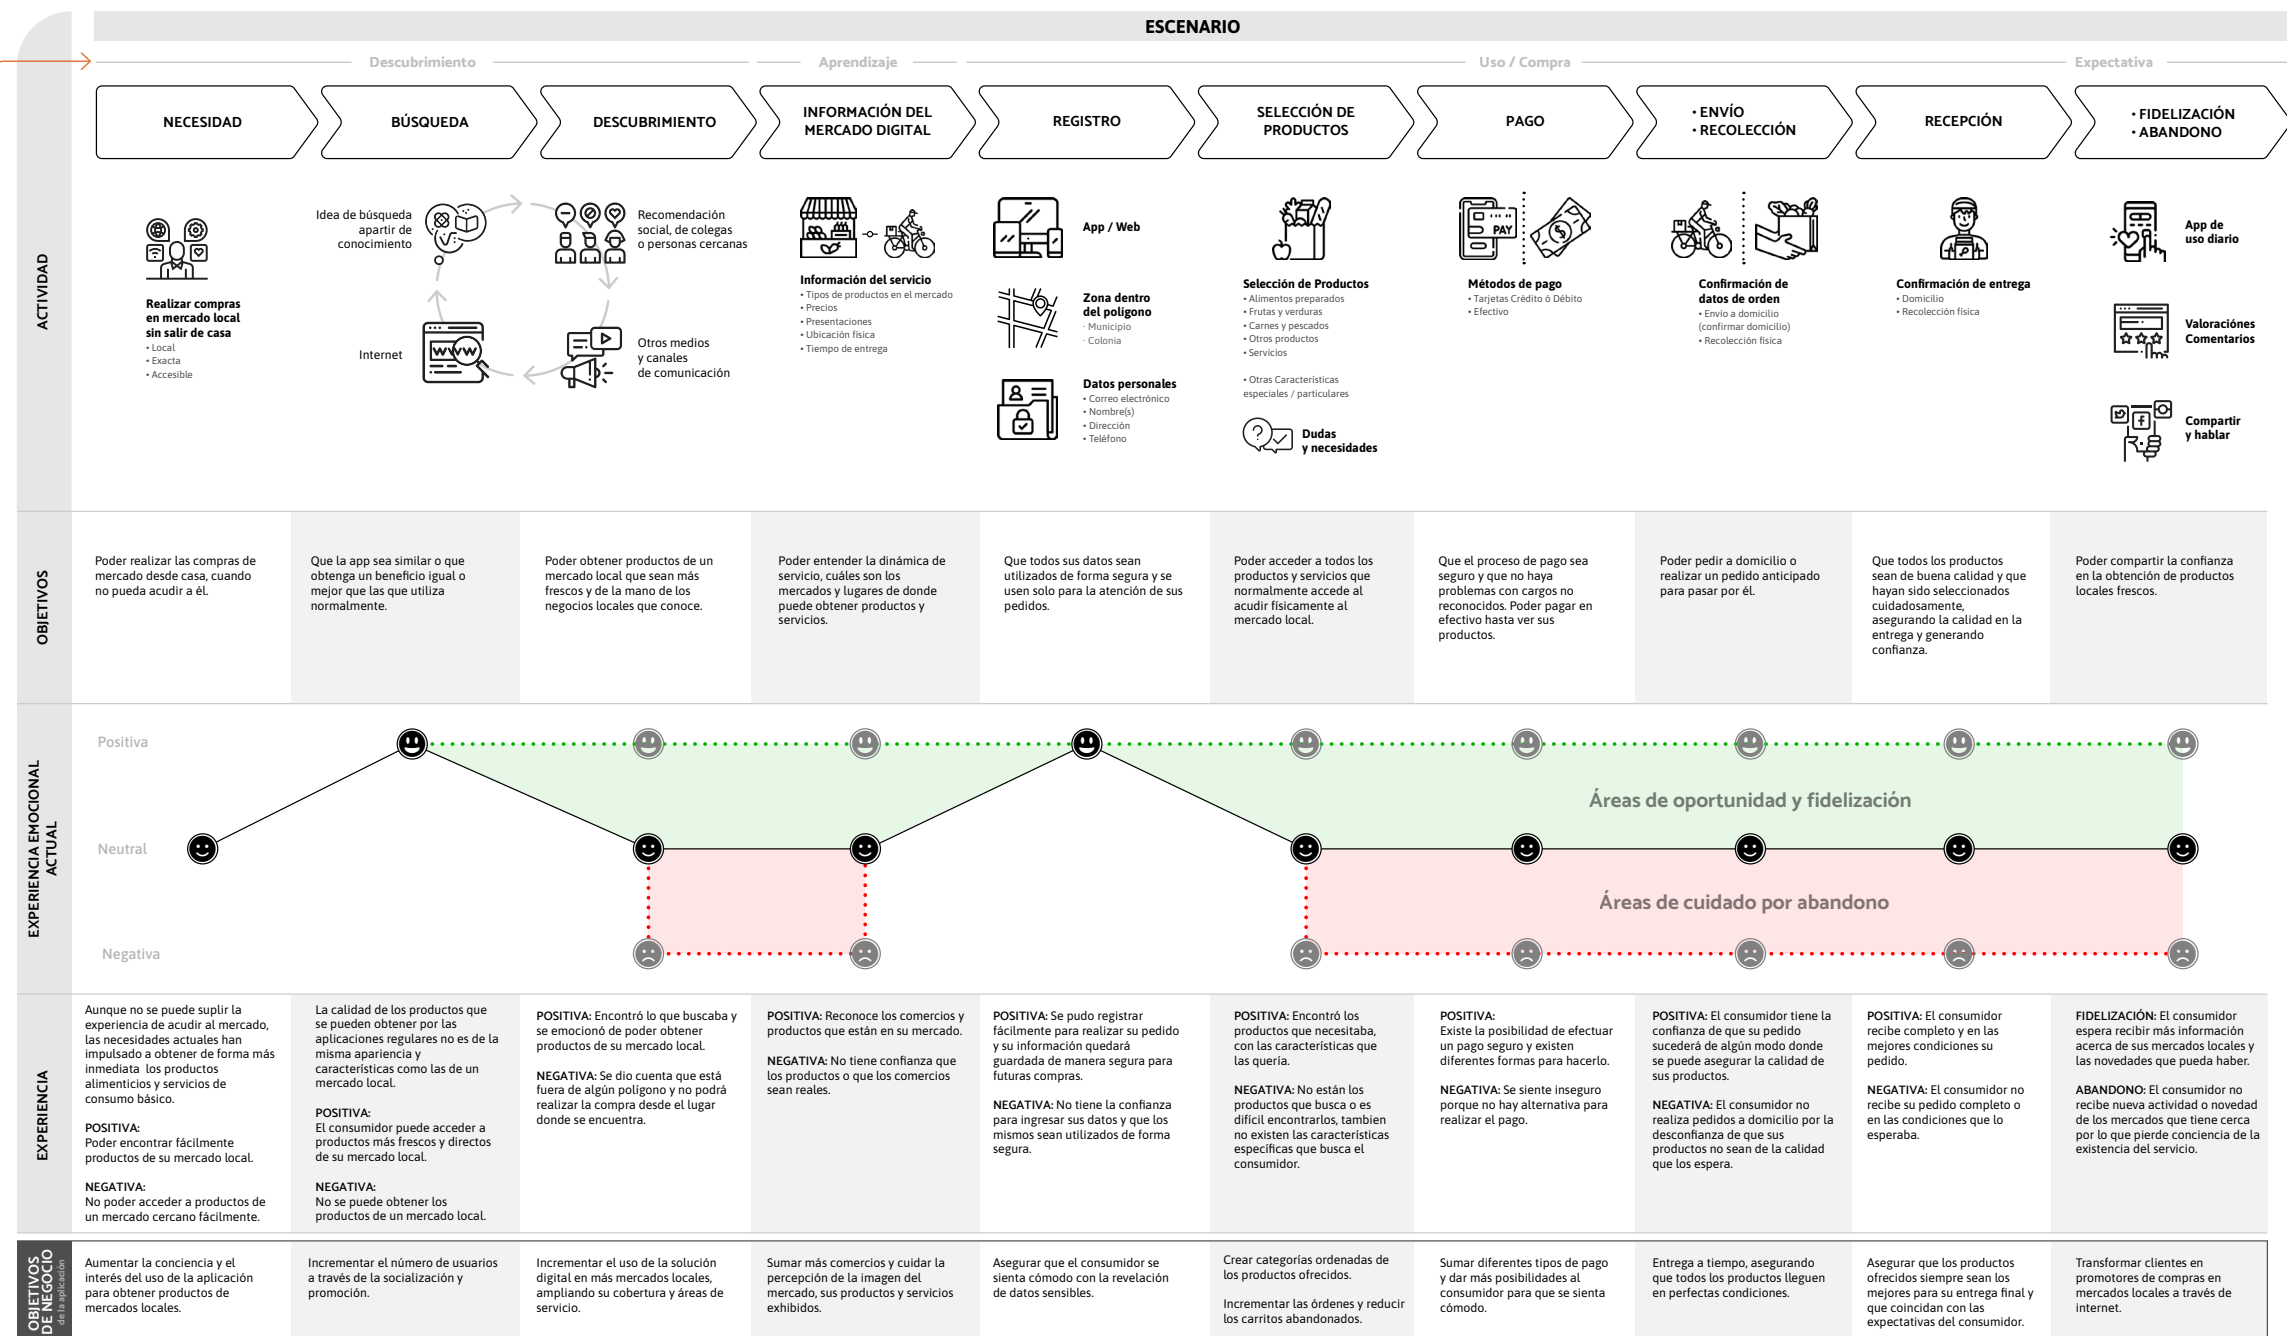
ESCENARIO

Descubrimiento — Aprendizaje — Uso / Compra — Expectativa

NECESIDAD | BÚSQUEDA | DESCUBRIMIENTO | INFORMACIÓN DEL MERCADO DIGITAL | REGISTRO | SELECCIÓN DE PRODUCTOS | PAGO | • ENVÍO • RECOLECCIÓN | RECEPCIÓN | • FIDELIZACIÓN • ABANDONO

ACTIVIDAD

Realizar compras en mercado local sin salir de casa
• Local
• Exacta
• Accesible

Idea de búsqueda apartir de conocimiento

Recomendación social, de colegas o personas cercanas

Internet

Otros medios y canales de comunicación

Información del servicio
• Tipos de productos en el mercado
• Precios
• Presentaciones
• Ubicación física
• Tiempo de entrega

App / Web

Zona dentro del polígono
· Municipio
· Colonia

Datos personales
• Correo electrónico
• Nombre(s)
• Dirección
• Teléfono

Selección de Productos
• Alimentos preparados
• Frutas y verduras
• Carnes y pescados
• Otros productos
• Servicios

• Otras Características especiales / particulares

Dudas y necesidades

PAY

Métodos de pago
• Tarjetas Crédito ó Débito
• Efectivo

Confirmación de datos de orden
• Envío a domicilio (confirmar domicilio)
• Recolección física

Confirmación de entrega
• Domicilio
• Recolección física

App de uso diario

Valoraciónes Comentarios

Compartir y hablar

OBJETIVOS

Poder realizar las compras de mercado desde casa, cuando no pueda acudir a él.

Que la app sea similar o que obtenga un beneficio igual o mejor que las que utiliza normalmente.

Poder obtener productos de un mercado local que sean más frescos y de la mano de los negocios locales que conoce.

Poder entender la dinámica de servicio, cuáles son los mercados y lugares de donde puede obtener productos y servicios.

Que todos sus datos sean utilizados de forma segura y se usen solo para la atención de sus pedidos.

Poder acceder a todos los productos y servicios que normalmente accede al acudir físicamente al mercado local.

Que el proceso de pago sea seguro y que no haya problemas con cargos no reconocidos. Poder pagar en efectivo hasta ver sus productos.

Poder pedir a domicilio o realizar un pedido anticipado para pasar por él.

Que todos los productos sean de buena calidad y que hayan sido seleccionados cuidadosamente, asegurando la calidad en la entrega y generando confianza.

Poder compartir la confianza en la obtención de productos locales frescos.

EXPERIENCIA EMOCIONAL ACTUAL

Positiva
Neutral
Negativa

Áreas de oportunidad y fidelización

Áreas de cuidado por abandono

EXPERIENCIA

Aunque no se puede suplir la experiencia de acudir al mercado, las necesidades actuales han impulsado a obtener de forma más inmediata los productos alimenticios y servicios de consumo básico.

POSITIVA:
Poder encontrar fácilmente productos de su mercado local.

NEGATIVA:
No poder acceder a productos de un mercado cercano fácilmente.

La calidad de los productos que se pueden obtener por las aplicaciones regulares no es de la misma apariencia y características como las de un mercado local.

POSITIVA:
El consumidor puede acceder a productos más frescos y directos de su mercado local.

NEGATIVA:
No se puede obtener los productos de un mercado local.

POSITIVA: Encontró lo que buscaba y se emocionó de poder obtener productos de su mercado local.

NEGATIVA: Se dio cuenta que está fuera de algún polígono y no podrá realizar la compra desde el lugar donde se encuentra.

POSITIVA: Reconoce los comercios y productos que están en su mercado.

NEGATIVA: No tiene confianza que los productos o que los comercios sean reales.

POSITIVA: Se pudo registrar fácilmente para realizar su pedido y su información quedará guardada de manera segura para futuras compras.

NEGATIVA: No tiene la confianza para ingresar sus datos y que los mismos sean utilizados de forma segura.

POSITIVA: Encontró los productos que necesitaba, con las características que las quería.

NEGATIVA: No están los productos que busca o es difícil encontrarlos, tambien no existen las características específicas que busca el consumidor.

POSITIVA:
Existe la posibilidad de efectuar un pago seguro y existen diferentes formas para hacerlo.

NEGATIVA: Se siente inseguro porque no hay alternativa para realizar el pago.

POSITIVA: El consumidor tiene la confianza de que su pedido sucederá de algún modo donde se puede asegurar la calidad de sus productos.

NEGATIVA: El consumidor no realiza pedidos a domicilio por la desconfianza de que sus productos no sean de la calidad que los espera.

POSITIVA: El consumidor recibe completo y en las mejores condiciones su pedido.

NEGATIVA: El consumidor no recibe su pedido completo o en las condiciones que lo esperaba.

FIDELIZACIÓN: El consumidor espera recibir más información acerca de sus mercados locales y las novedades que pueda haber.

ABANDONO: El consumidor no recibe nueva actividad o novedad de los mercados que tiene cerca por lo que pierde conciencia de la existencia del servicio.

OBJETIVOS DE NEGOCIO de la aplicación

Aumentar la conciencia y el interés del uso de la aplicación para obtener productos de mercados locales.

Incrementar el número de usuarios a través de la socialización y promoción.

Incrementar el uso de la solución digital en más mercados locales, ampliando su cobertura y áreas de servicio.

Sumar más comercios y cuidar la percepción de la imagen del mercado, sus productos y servicios exhibidos.

Asegurar que el consumidor se sienta cómodo con la revelación de datos sensibles.

Crear categorías ordenadas de los productos ofrecidos.

Incrementar las órdenes y reducir los carritos abandonados.

Sumar diferentes tipos de pago y dar más posibilidades al consumidor para que se sienta cómodo.

Entrega a tiempo, asegurando que todos los productos lleguen en perfectas condiciones.

Asegurar que los productos ofrecidos siempre sean los mejores para su entrega final y que coincidan con las expectativas del consumidor.

Transformar clientes en promotores de compras en mercados locales a través de internet.